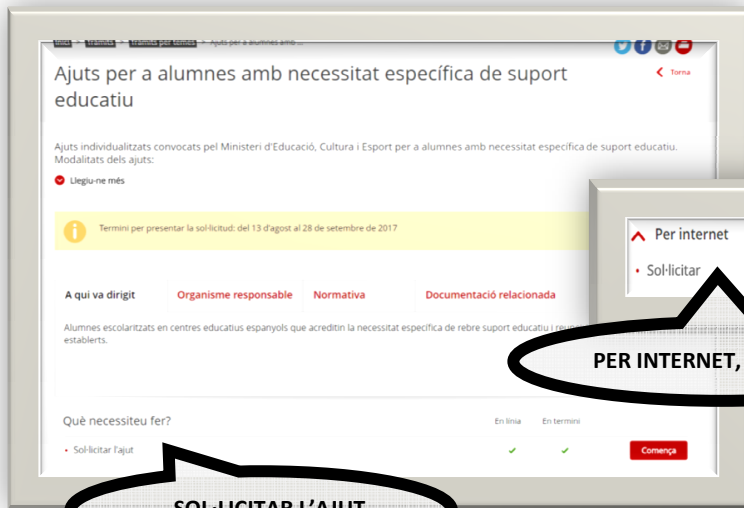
Inici > Tràmits > Tràmits per temes > Ajuts per a alumnes amb ...

Ajuts per a alumnes amb necessitat específica de suport educatiu

Torna

Ajuts individualitzats convocats pel Ministeri d'Educació, Cultura i Esport per a alumnes amb necessitat específica de suport educatiu. Modalitats dels ajuts:

Llegiu-ne més

Termini per presentar la sol·licitud: del 13 d'agost al 28 de setembre de 2017

| A qui va dirigit | Organisme responsable | Normativa | Documentació relacionada |
|---|---|---|---|

Alumnes escolaritzats en centres educatius espanyols que acreditin la necessitat específica de rebre suport educatiu i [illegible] establerts.

Què necessiteu fer?

En línia En termini

• Sol·licitar l'ajut

Comença

Per internet

• Sol·licitar

PER INTERNET,

SOL·LICITAR L'AJUT